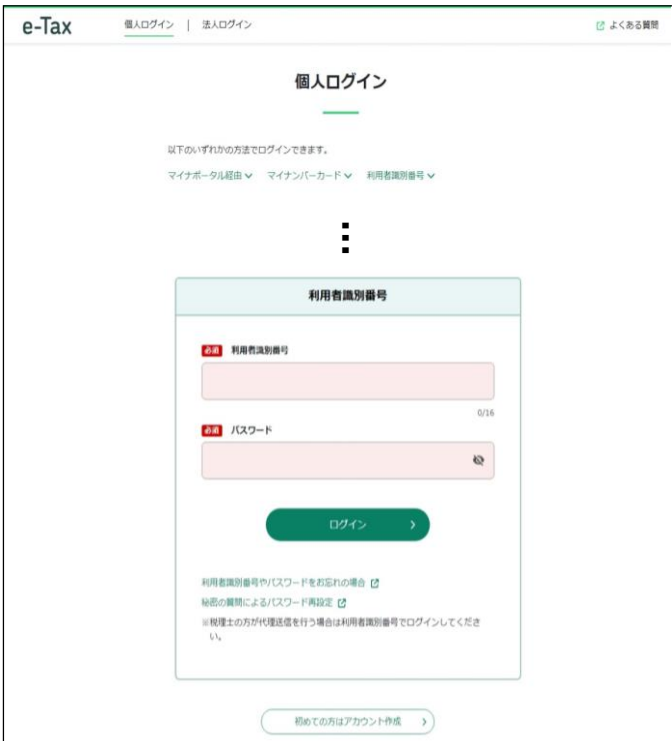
e-Tax 個人ログイン | 法人ログイン よくある質問

個人ログイン

以下のいずれかの方法でログインできます。

マイナポータル経由 ∨ マイナンバーカード ∨ 利用者識別番号 ∨

⋮

利用者識別番号

必須 利用者識別番号

0/16

必須 パスワード

ログイン ›

利用者識別番号やパスワードをお忘れの場合

秘密の質問によるパスワード再設定

※税理士の方が代理送信を行う場合は利用者識別番号でログインしてください。

初めての方はアカウント作成 ›